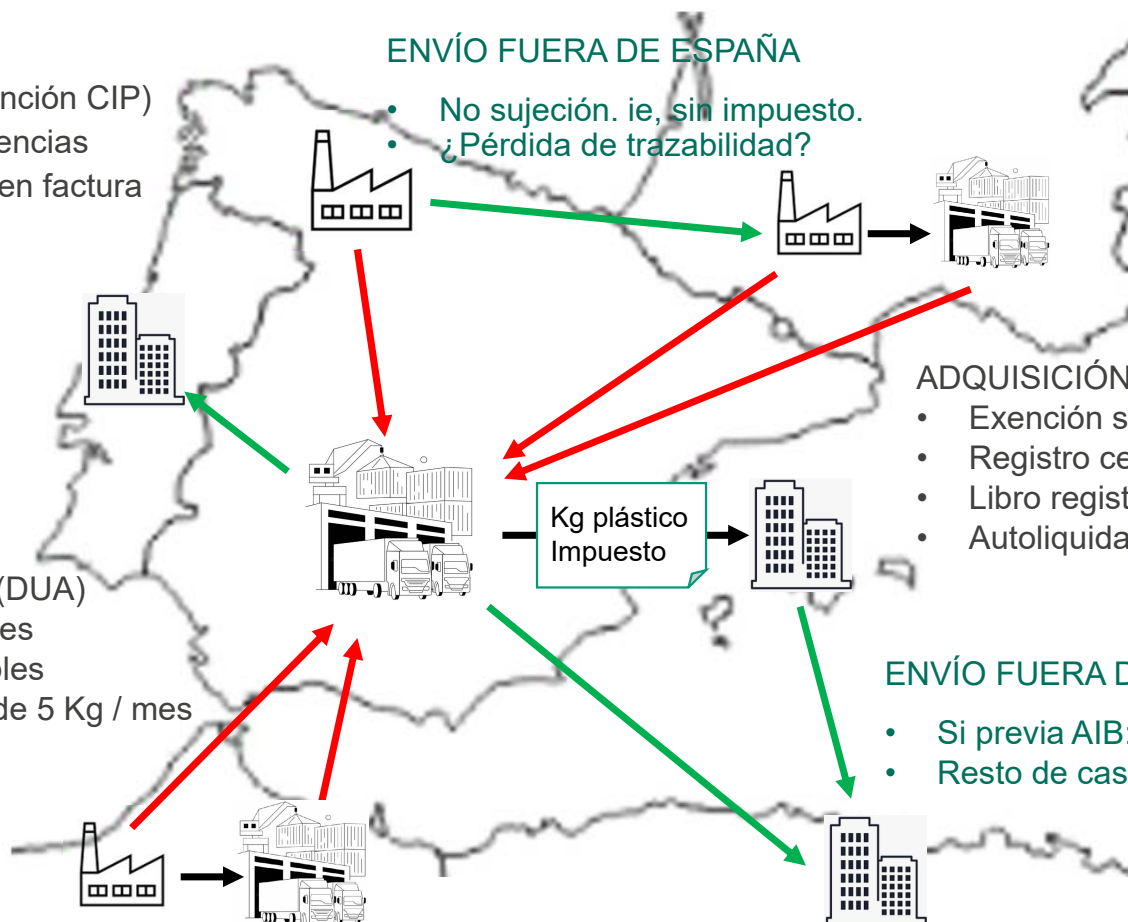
ENVÍO FUERA DE ESPAÑA

- No sujeción. ie, sin impuesto.
- ¿Pérdida de trazabilidad?

nción CIP)
encias
en factura

ADQUISICIÓN
- Exención s
- Registro ce
- Libro regist
- Autoliquida

Kg plástico
Impuesto

(DUA)
es
bles
de 5 Kg / mes

ENVÍO FUERA D
- Si previa AIB:
- Resto de cas